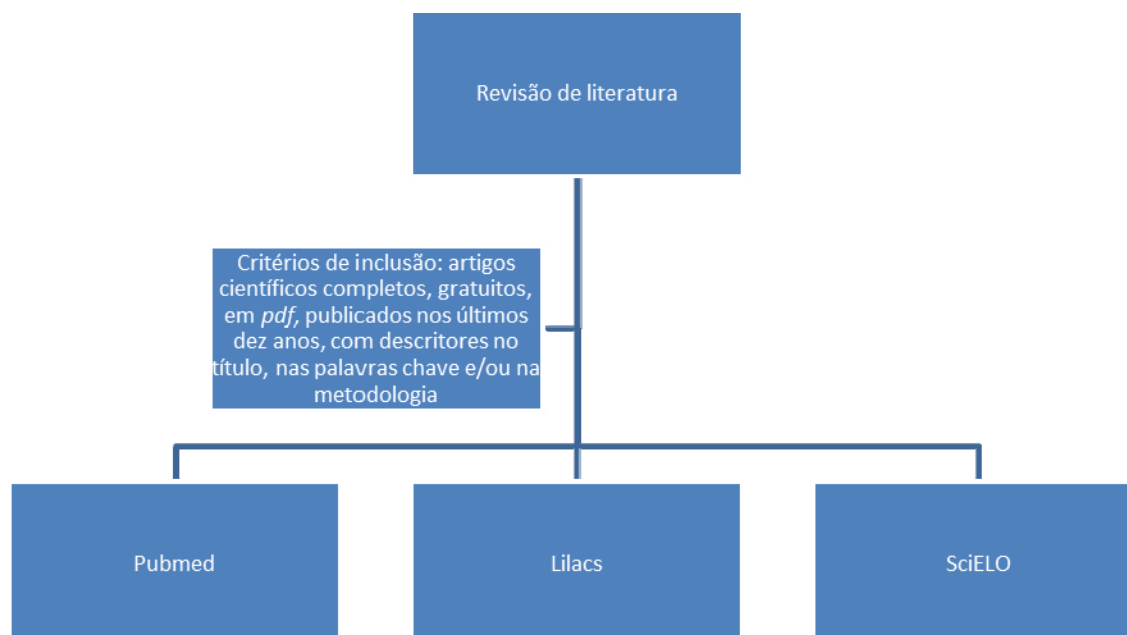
Revisão de literatura

Critérios de inclusão: artigos científicos completos, gratuitos, em *pdf*, publicados nos últimos dez anos, com descritores no título, nas palavras chave e/ou na metodologia

Pubmed

Lilacs

SciELO